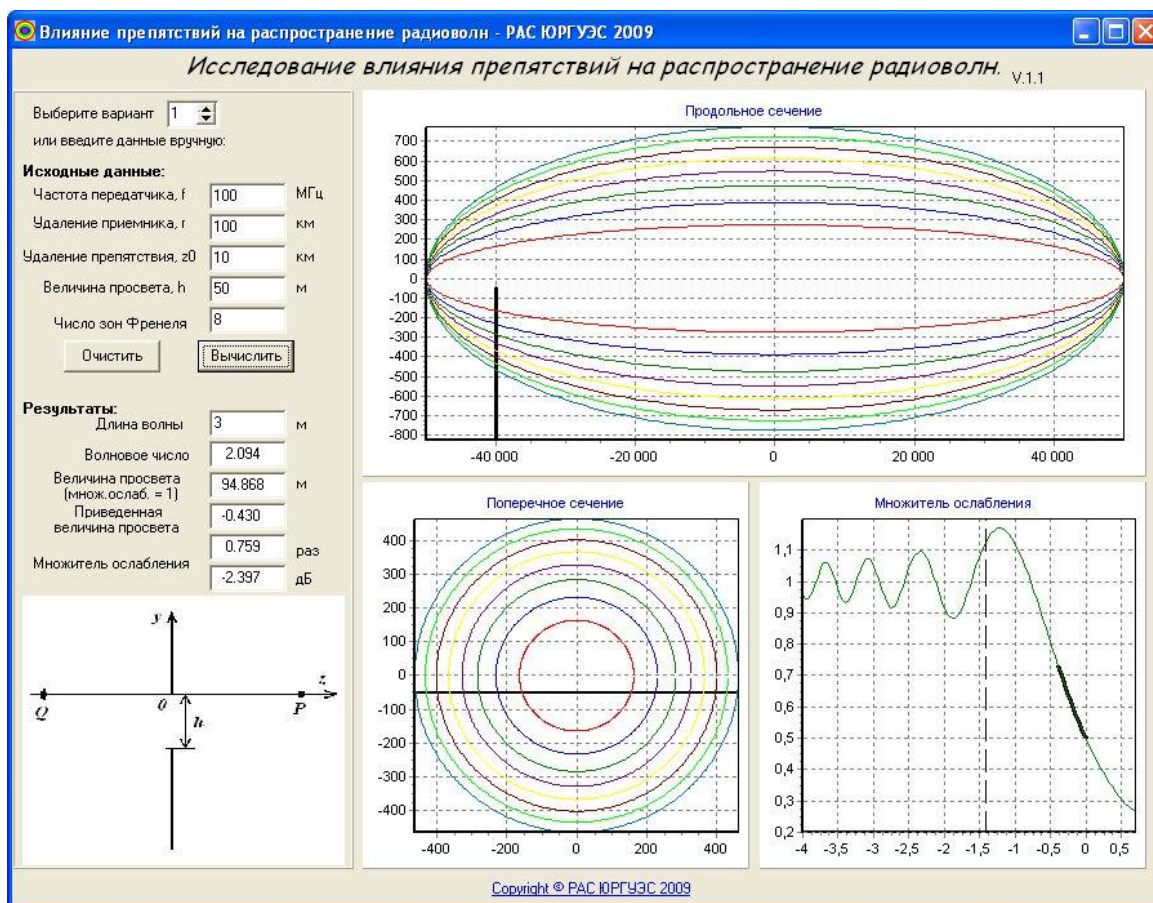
Влияние препятствий на распространение радиоволн - РАС ЮРГУЭС 2009

Исследование влияния препятствий на распространение радиоволн. V.1.1

Выберите вариант 1
или введите данные вручную:

Исходные данные:
Частота передатчика, f 100 МГц
Удаление приемника, r 100 км
Удаление препятствия, z0 10 км
Величина просвета, h 50 м
Число зон Френеля 8

Очистить
Вычислить

Результаты:
Длина волны 3 м
Волновое число 2.094
Величина просвета (множ.ослаб. = 1) 94.868 м
Приведенная величина просвета -0.430
Множитель ослабления 0.759 раз
-2.397 дБ

y
z
Q
0
h
P

Продольное сечение
700
600
500
400
300
200
100
0
-100
-200
-300
-400
-500
-600
-700
-800
-40 000
-20 000
0
20 000
40 000

Поперечное сечение
400
300
200
100
0
-100
-200
-300
-400
-400
-200
0
200
400

Множитель ослабления
1,1
1
0,9
0,8
0,7
0,6
0,5
0,4
0,3
0,2
-4
-3,5
-3
-2,5
-2
-1,5
-1
-0,5
0
0,5

Copyright © РАС ЮРГУЭС 2009